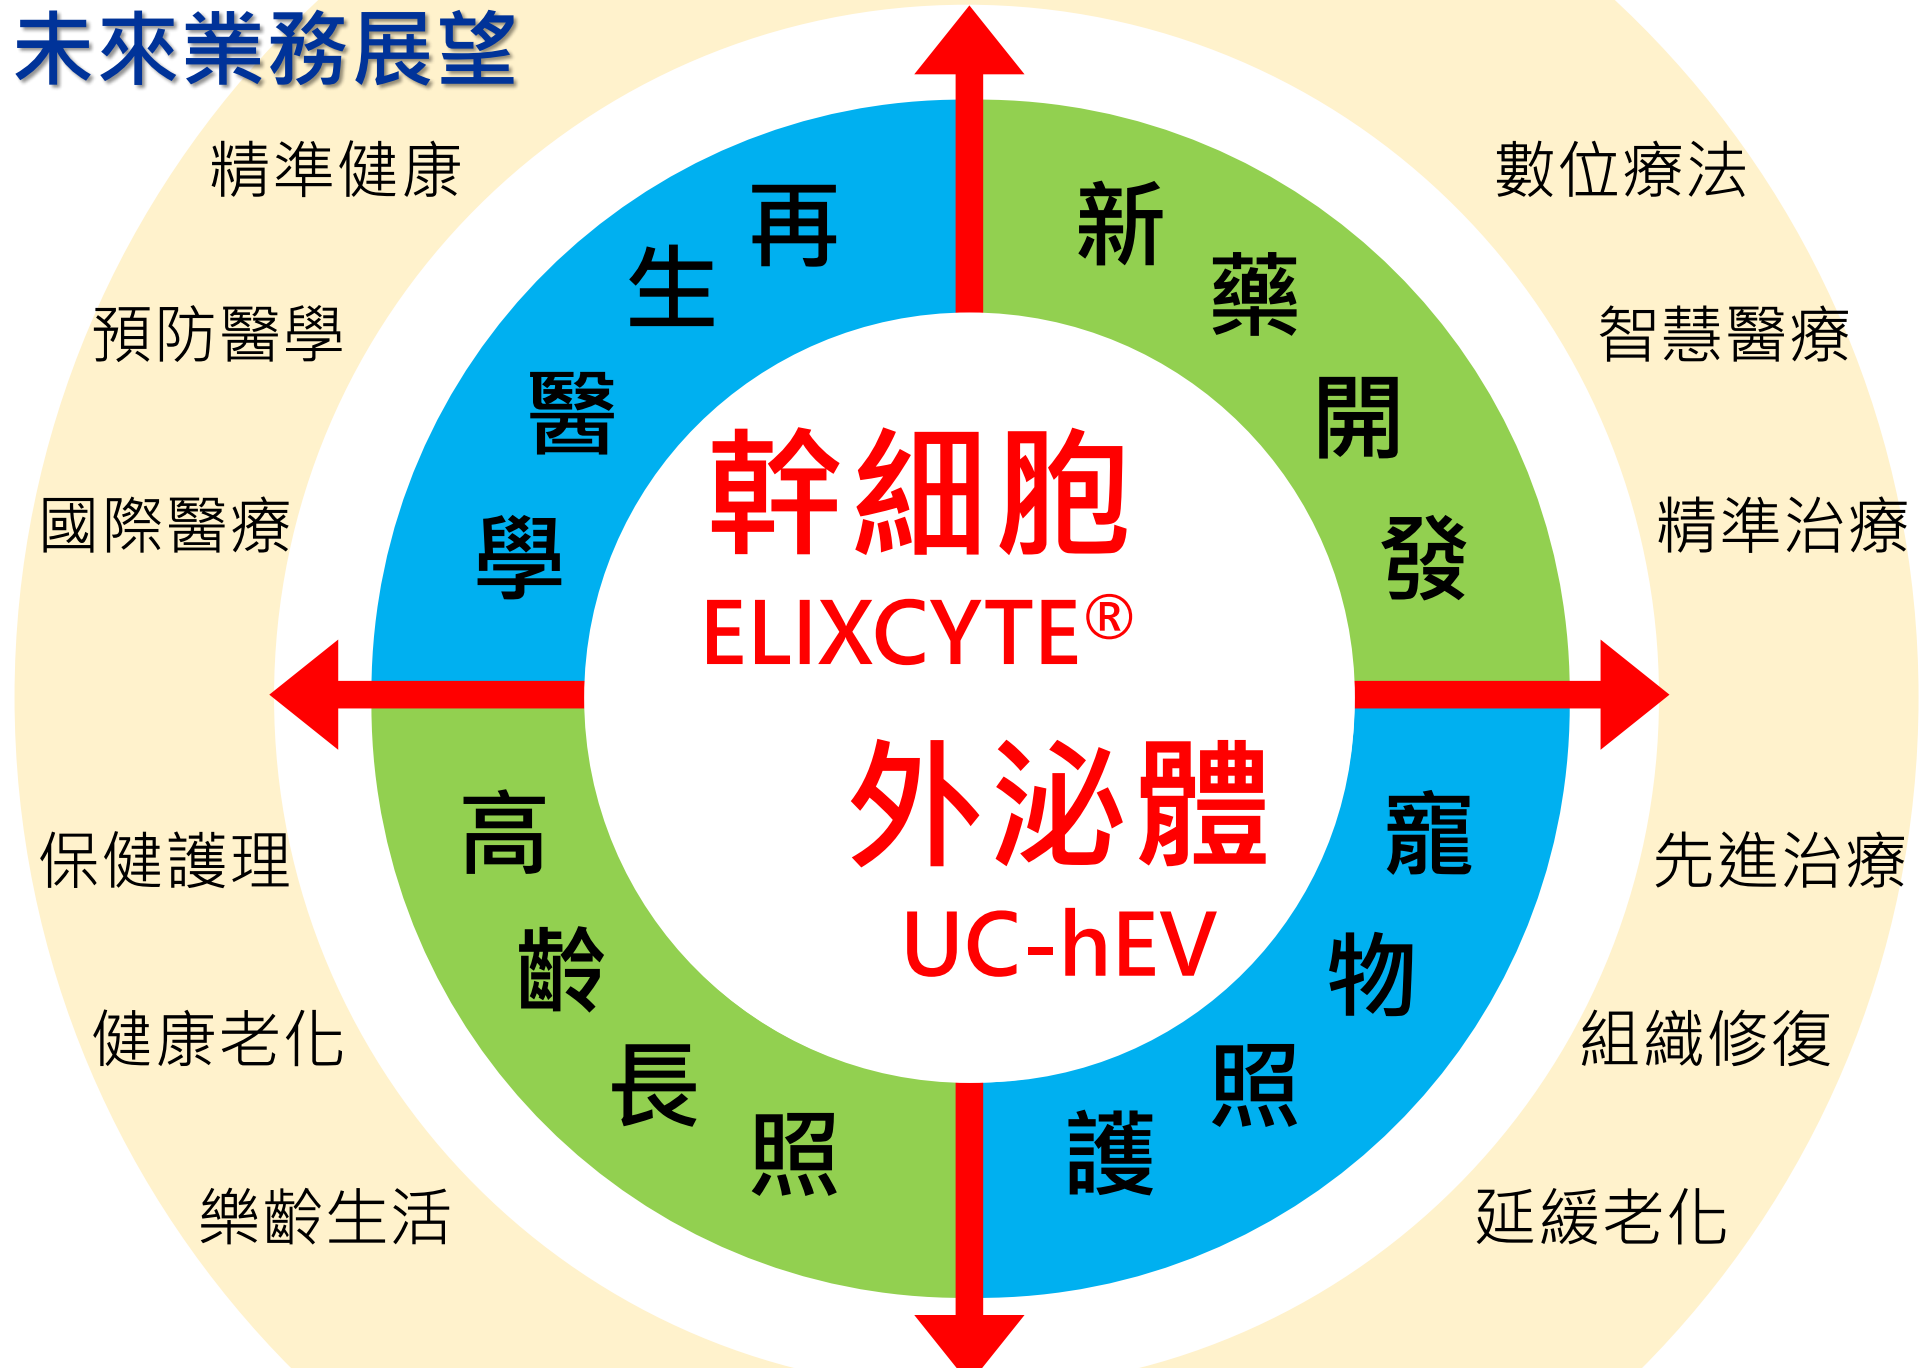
未來業務展望

精準健康

預防醫學

國際醫療

保健護理

健康老化

樂齡生活

數位療法

智慧醫療

精準治療

先進治療

組織修復

延緩老化

再生醫學

新藥開發

高齡長照

寵物照護

幹細胞
ELIXCYTE®

外泌體
UC-hEV